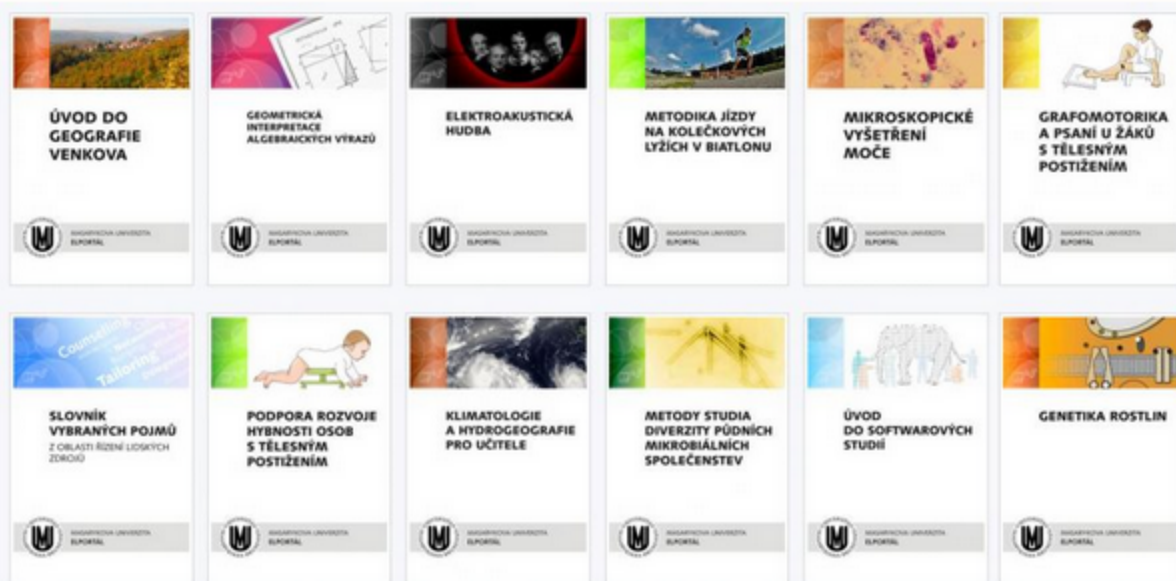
ÚVOD DO GEOGRAFIE VENKOVA

MASARYKOVA UNIVERZITA ELPORTÁL

GEOMETRICKÁ INTERPRETACE ALGEBRAICKÝCH VÝRAZŮ

MASARYKOVA UNIVERZITA ELPORTÁL

ELEKTROAKUSTICKÁ HUDBA

MASARYKOVA UNIVERZITA ELPORTÁL

METODIKA JÍZDY NA KOLEČKOVÝCH LYŽÍCH V BIATLONU

MASARYKOVA UNIVERZITA ELPORTÁL

MIKROSKOPICKÉ VYŠETŘENÍ MOČE

MASARYKOVA UNIVERZITA ELPORTÁL

GRAFOMOTORIKA A PSANÍ U ŽÁKŮ S TĚLESNÝM POSTIŽENÍM

MASARYKOVA UNIVERZITA ELPORTÁL

Counselling Tailoring

SLOVNÍK VYBRANÝCH POJMŮ
Z OBLASTI ŘÍZENÍ LIDSKÝCH ZDROJŮ

MASARYKOVA UNIVERZITA ELPORTÁL

PODPORA ROZVOJE HYBNOSTI OSOB S TĚLESNÝM POSTIŽENÍM

MASARYKOVA UNIVERZITA ELPORTÁL

KLIMATOLOGIE A HYDROGEOGRAFIE PRO UČITELE

MASARYKOVA UNIVERZITA ELPORTÁL

METODY STUDIA DIVERZITY PŮDNÍCH MIKROBIÁLNÍCH SPOLEČENSTEV

MASARYKOVA UNIVERZITA ELPORTÁL

ÚVOD DO SOFTWAROVÝCH STUDIÍ

MASARYKOVA UNIVERZITA ELPORTÁL

GENETIKA ROSTLIN

MASARYKOVA UNIVERZITA ELPORTÁL